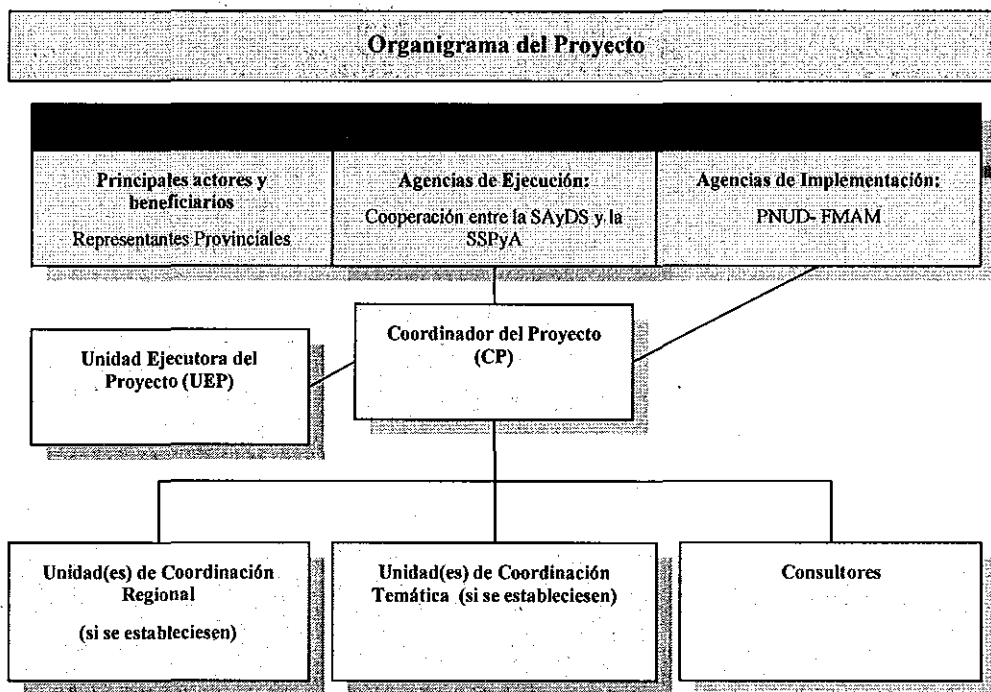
Organigrama del Proyecto

Principales actores y beneficiarios
Representantes Provinciales

Agencias de Ejecución:
Cooperación entre la SAyDS y la SSPyA

Agencias de Implementación:
PNUD- FMAM

Unidad Ejecutora del Proyecto (UEP)

Coordinador del Proyecto (CP)

Unidad(es) de Coordinación Regional
(si se estableciesen)

Unidad(es) de Coordinación Temática (si se estableciesen)

Consultores